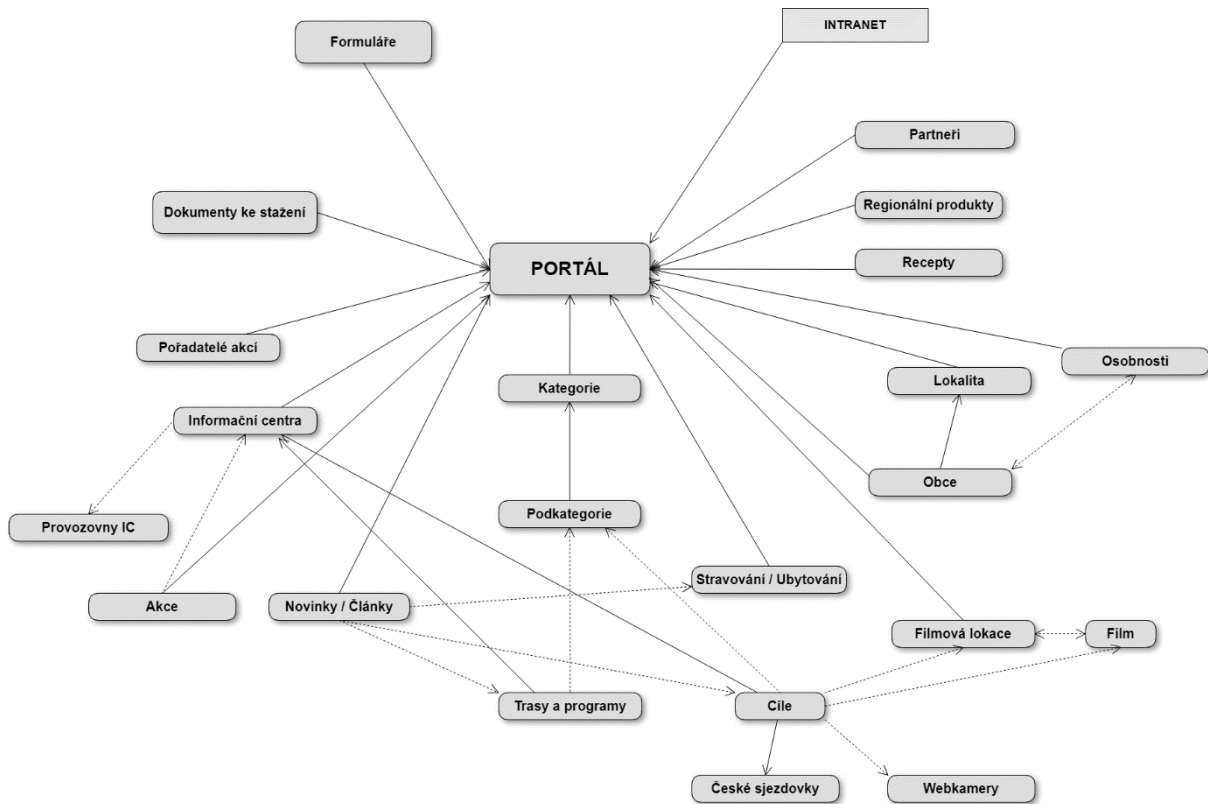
Formuláře

INTRANET

Partneři

Regionální produkty

Dokumenty ke stažení

PORTÁL

Recepty

Pořadatelé akcí

Osobnosti

Lokalita

Kategorie

Informační centra

Obce

Podkategorie

Provozovny IC

Stravování / Ubytování

Akce

Novinky / Články

Filmová lokace

Film

Trasy a programy

Cíle

České sjezdovky

Webkamery